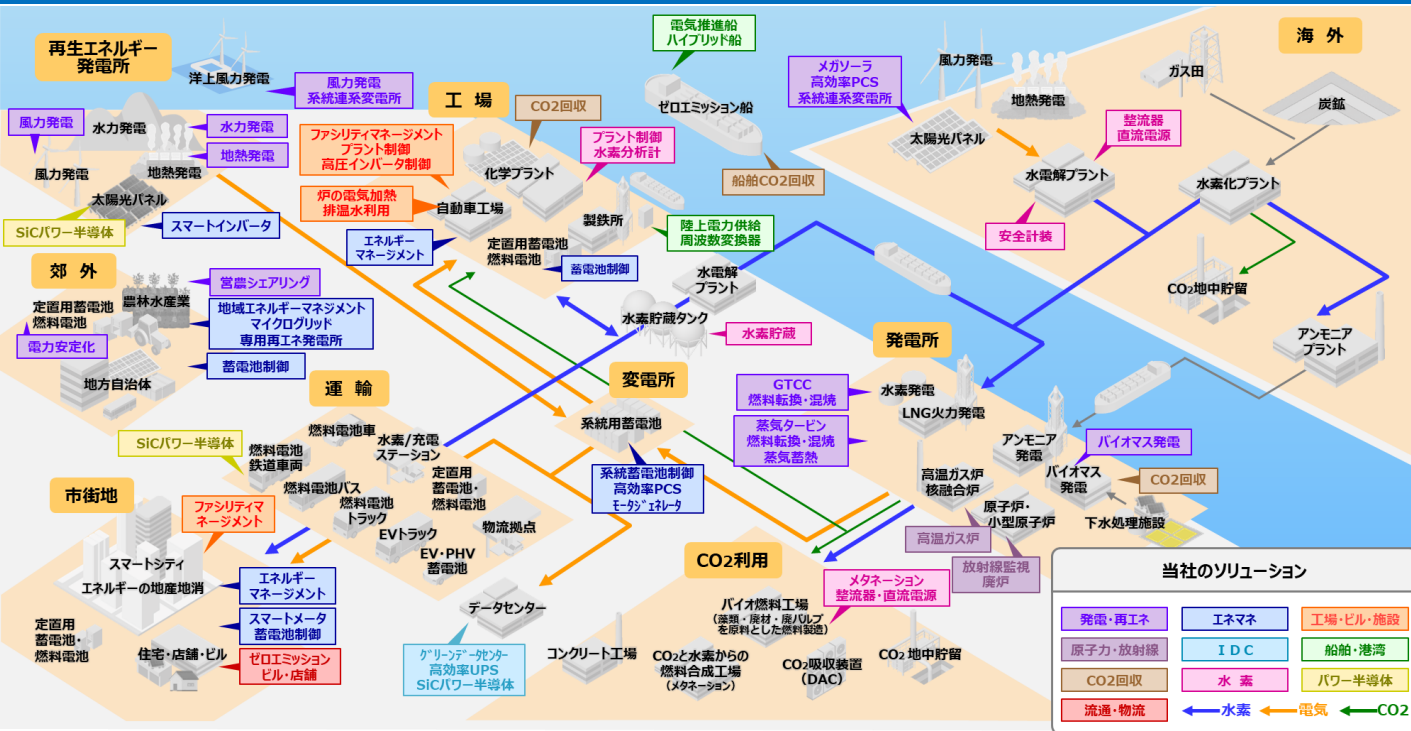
再生エネルギー発電所

洋上風力発電

風力発電 系統連系変電所

風力発電

水力発電

水力発電

地熱発電

風力発電

地熱発電

太陽光パネル

SiCパワー半導体

スマートインバータ

工場

CO2回収

ファシリティマネージメント プラント制御 高圧インバータ制御

化学プラント

プラント制御 水素分析計

炉の電気加熱 排温水利用

自動車工場

製鉄所

エネルギー マネージメント

定置用蓄電池 燃料電池

蓄電池制御

陸上電力供給 周波数変換器

電気推進船 ハイブリッド船

ゼロエミッション船

船舶CO2回収

メガソーラ 高効率PCS 系統連系変電所

風力発電

地熱発電

太陽光パネル

海外

ガス田

炭鉱

整流器 直流電源

水電解プラント

水素化プラント

安全計装

CO2地中貯留

アンモニア プラント

郊外

営農シェアリング

定置用蓄電池 燃料電池

農林水産業

地域エネルギーマネジメント マイクログリッド 専用再エネ発電所

電力安定化

蓄電池制御

地方自治体

水電解 プラント

水素貯蔵タンク

水素貯蔵

変電所

系統用蓄電池

運輸

燃料電池車

SiCパワー半導体

燃料電池 鉄道車両

水素/充電 ステーション

燃料電池バス

燃料電池 トラック

定置用 蓄電池・ 燃料電池

EVトラック

EV・PHV 蓄電池

物流拠点

系統蓄電池制御 高効率PCS ﾓｰﾀｼﾞｪﾈﾚｰﾀ

発電所

GTCC 燃料転換・混焼

水素発電

LNG火力発電

蒸気タービン 燃料転換・混焼 蒸気蓄熱

アンモニア 発電

バイオマス発電

高温ガス炉 核融合炉

バイオマス 発電

CO2回収

原子炉・ 小型原子炉

下水処理施設

高温ガス炉

放射線監視 廃炉

市街地

ファシリティマ ネージメント

スマートシティ

エネルギーの地産地消

エネルギー マネージメント

スマートメータ 蓄電池制御

定置用 蓄電池・ 燃料電池

住宅・店舗・ビル

ゼロエミッション ビル・店舗

データセンター

ｸﾞﾘｰﾝﾃﾞｰﾀｾﾝﾀｰ 高効率UPS SiCパワー半導体

CO2利用

メタネーション 整流器・直流電源

バイオ燃料工場 (藻類・廃材・廃パルプ を原料とした燃料製造)

コンクリート工場

CO2と水素からの 燃料合成工場 (メタネーション)

CO2吸収装置 (DAC)

CO2 地中貯留

当社のソリューション

| 発電・再エネ | エネマネ | 工場・ビル・施設 |
|---|---|---|
| 原子力・放射線 | IDC | 船舶・港湾 |
| CO2回収 | 水素 | パワー半導体 |
| 流通・物流 | 水素 電気 CO2 | |